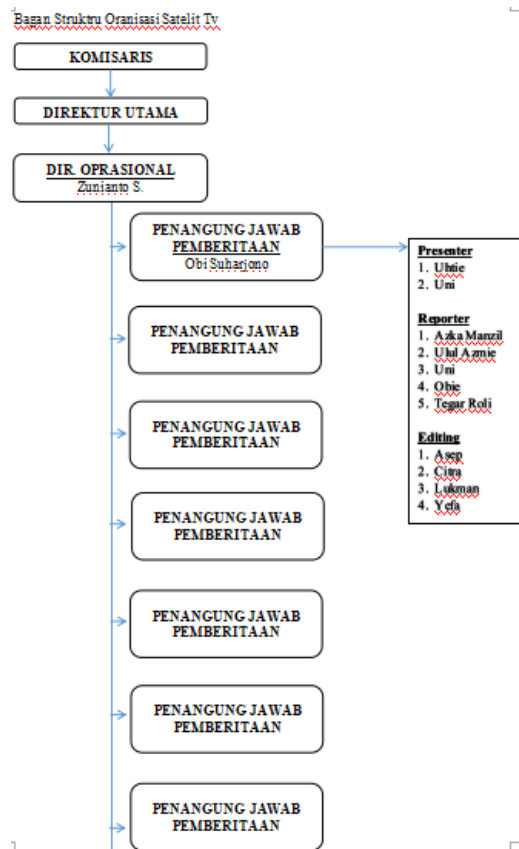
Bagan Struktru Oranisasi Satelit Tv

KOMISARIS

DIREKTUR UTAMA

DIR. OPRASIONAL
Zunianto S.

PENANGUNG JAWAB PEMBERITAAN
Obi Suharjono

Presenter
1. Uhtie
2. Uni

Reporter
1. Azka Manzil
2. Ulul Azmie
3. Uni
4. Ohie
5. Tegar Roli

Editing
1. Asep
2. Citra
3. Lukman
4. Yefa

PENANGUNG JAWAB PEMBERITAAN

PENANGUNG JAWAB PEMBERITAAN

PENANGUNG JAWAB PEMBERITAAN

PENANGUNG JAWAB PEMBERITAAN

PENANGUNG JAWAB PEMBERITAAN

PENANGUNG JAWAB PEMBERITAAN